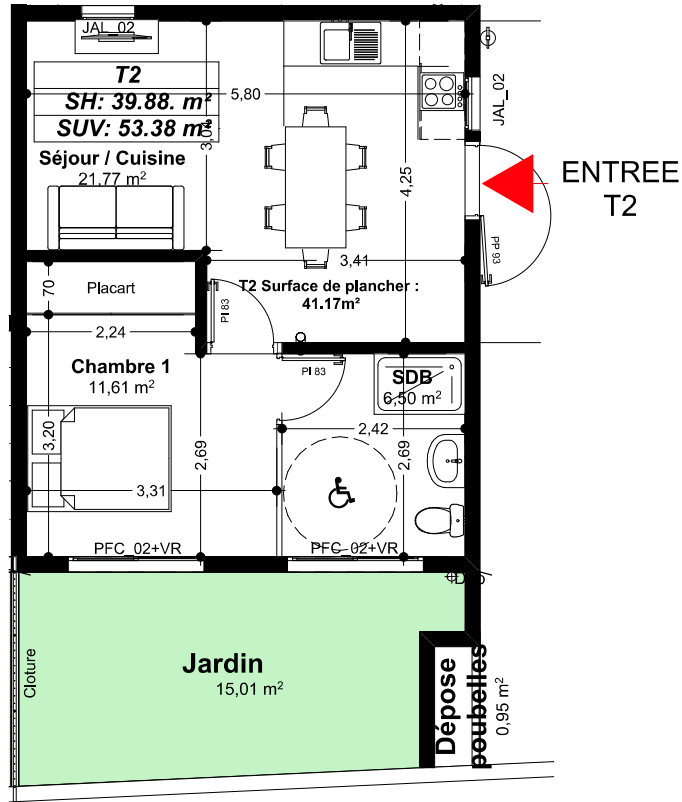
JAL_02

T2
SH: 39.88. m²
SUV: 53.38 m²

5,80

3,00

Séjour / Cuisine
21,77 m²

4,25

JAL_02

ENTREE
T2

PP 93

3,41

70

Placart

T2 Surface de plancher :
41.17m²

PI 83

2,24

PI 83

Chambre 1
11,61 m²

SDB
6,50 m²

2,42

3,20

2,69

2,69

3,31

PFC_02+VR

PFC_02+VR

D

Jardin
15,01 m²

Cloture

Dépose poubelles
0,95 m²